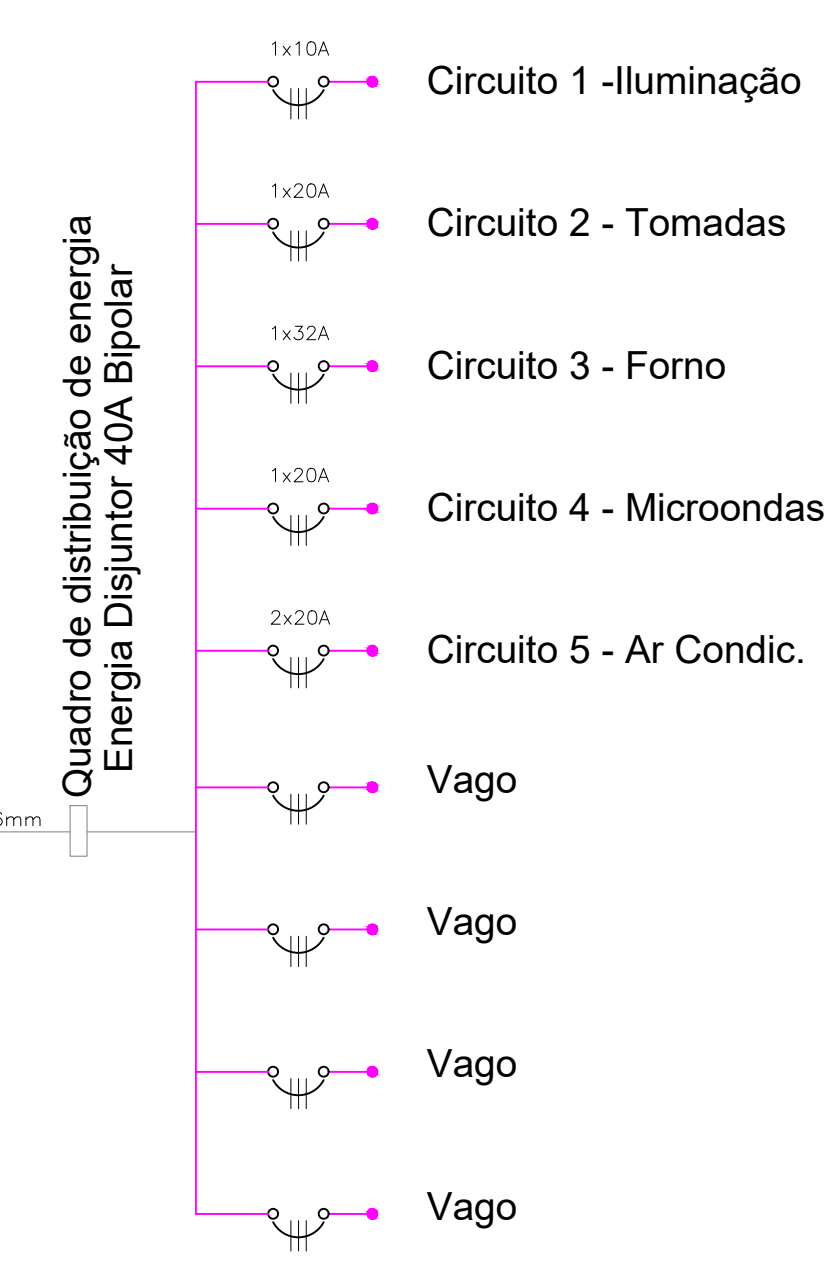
Quadro de distribuição de energia
Energia Disjuntor 40A Bipolar

6mm

1x10A
Circuito 1 -Iluminação

1x20A
Circuito 2 - Tomadas

1x32A
Circuito 3 - Forno

1x20A
Circuito 4 - Microondas

2x20A
Circuito 5 - Ar Condic.

Vago

Vago

Vago

Vago